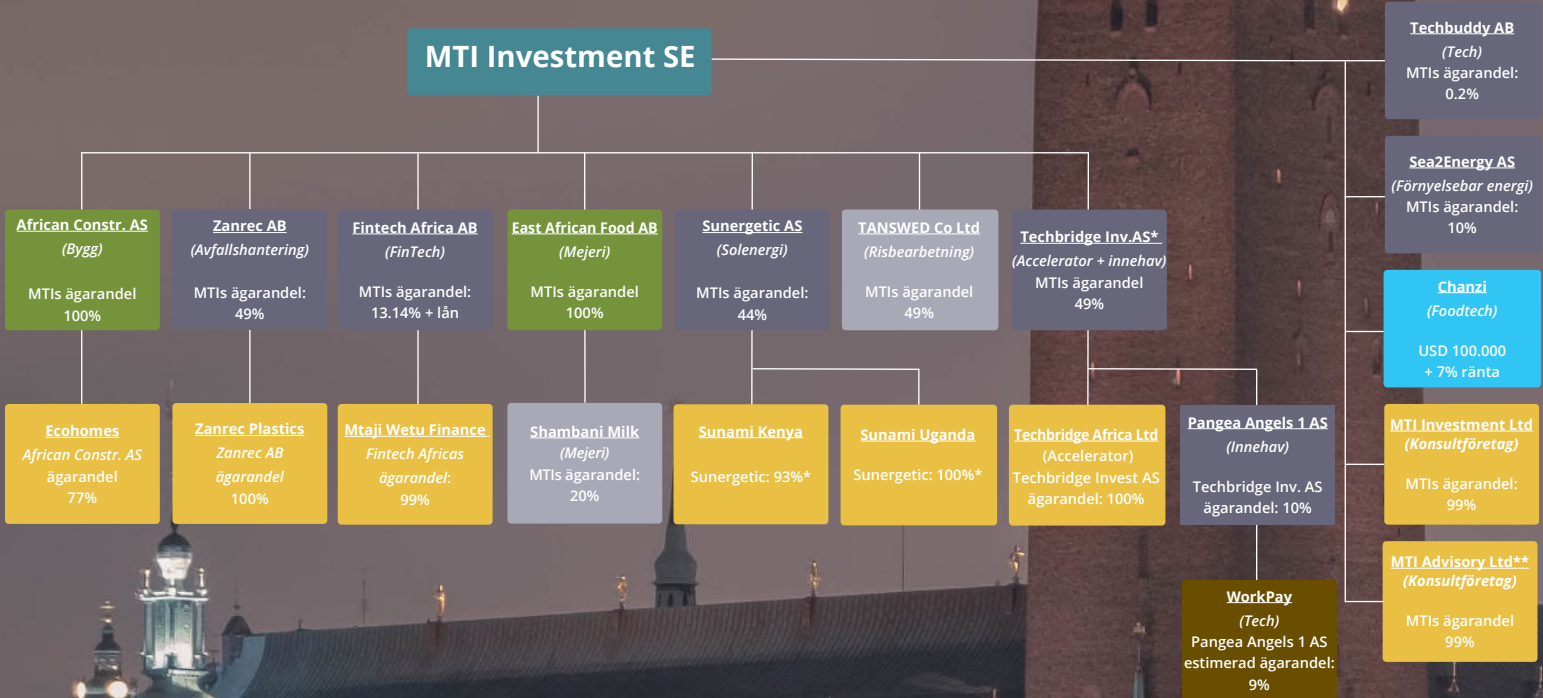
MTI Investment SE

African Constr. AS
(Bygg)
MTIs ägarandel
100%

Zanrec AB
(Avfallshantering)
MTIs ägarandel:
49%

Fintech Africa AB
(FinTech)
MTIs ägarandel:
13.14% + lån

East African Food AB
(Mejeri)
MTIs ägarandel
100%

Sunergetic AS
(Solenergi)
MTIs ägarandel:
44%

TANSWED Co Ltd
(Risbearbetning)
MTIs ägarandel
49%

Techbridge Inv.AS*
(Accelerator + innehav)
MTIs ägarandel
49%

Techbuddy AB
(Tech)
MTIs ägarandel:
0.2%

Sea2Energy AS
(Förnyelsebar energi)
MTIs ägarandel:
10%

Chanzi
(Foodtech)
USD 100.000
+ 7% ränta

Ecohomes
African Constr. AS
ägarandel
77%

Zanrec Plastics
Zanrec AB
ägarandel
100%

Mtaji Wetu Finance
Fintech Africas
ägarandel:
99%

Shambani Milk
(Mejeri)
MTIs ägarandel:
20%

Sunami Kenya
Sunergetic: 93%*

Sunami Uganda
Sunergetic: 100%*

Techbridge Africa Ltd
(Accelerator)
Techbridge Invest AS
ägarandel: 100%

Pangea Angels 1 AS
(Innehav)
Techbridge Inv. AS
ägarandel: 10%

MTI Investment Ltd
(Konsultföretag)
MTIs ägarandel:
99%

MTI Advisory Ltd**
(Konsultföretag)
MTIs ägarandel
99%

WorkPay
(Tech)
Pangea Angels 1 AS
estimerad ägarandel:
9%